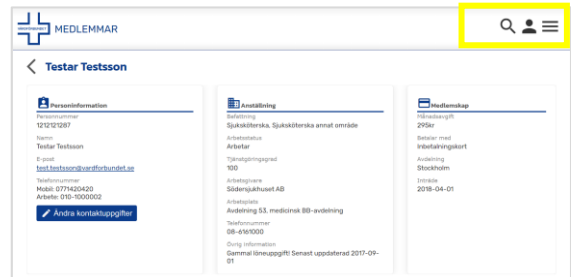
MEDLEMMAR

Testar Testsson

Personinformation
Personnummer
1212121287
Namn
Testar Testsson
E-post
test.testsson@vardforbundet.se
Telefonnummer
Mobil: 0771420420
Arbete: 010-1000002

Ändra kontaktuppgifter

Anställning
Befattning
Sjuksköterska, Sjuksköterska annat område
Arbetsstatus
Arbetar
Tjänstgöringsgrad
100
Arbetsgivare
Södersjukhuset AB
Arbetsplats
Avdelning 53, medicinsk BB-avdelning
Telefonnummer
08-6161000
Övrig information
Gammal löneuppgift! Senast uppdaterad 2017-09-01

Medlemskap
Månadsavgift
295kr
Betalar med
Inbetalningskort
Avdelning
Stockholm
Inträde
2018-04-01